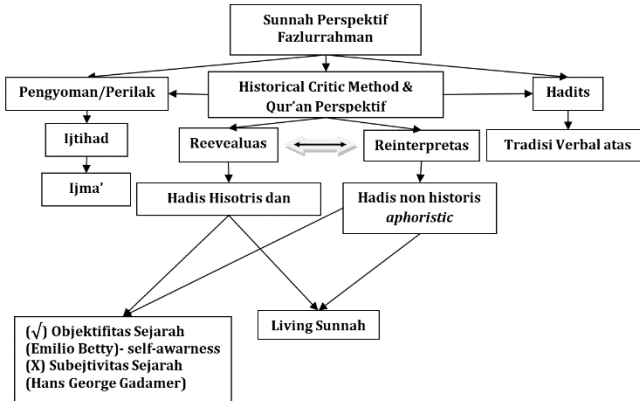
Sunnah Perspektif Fazlurrahman

Pengyoman/Perilak

Historical Critic Method & Qur'an Perspektif

Hadits

Ijtihad

Reevealuas

Reinterpretas

Tradisi Verbal atas

Ijma'

Hadis Hisotris dan

Hadis non historis *aphoristic*

(√) Objektifitas Sejarah (Emilio Betty)- self-awarness
(X) Subejtivitas Sejarah (Hans George Gadamer)

Living Sunnah